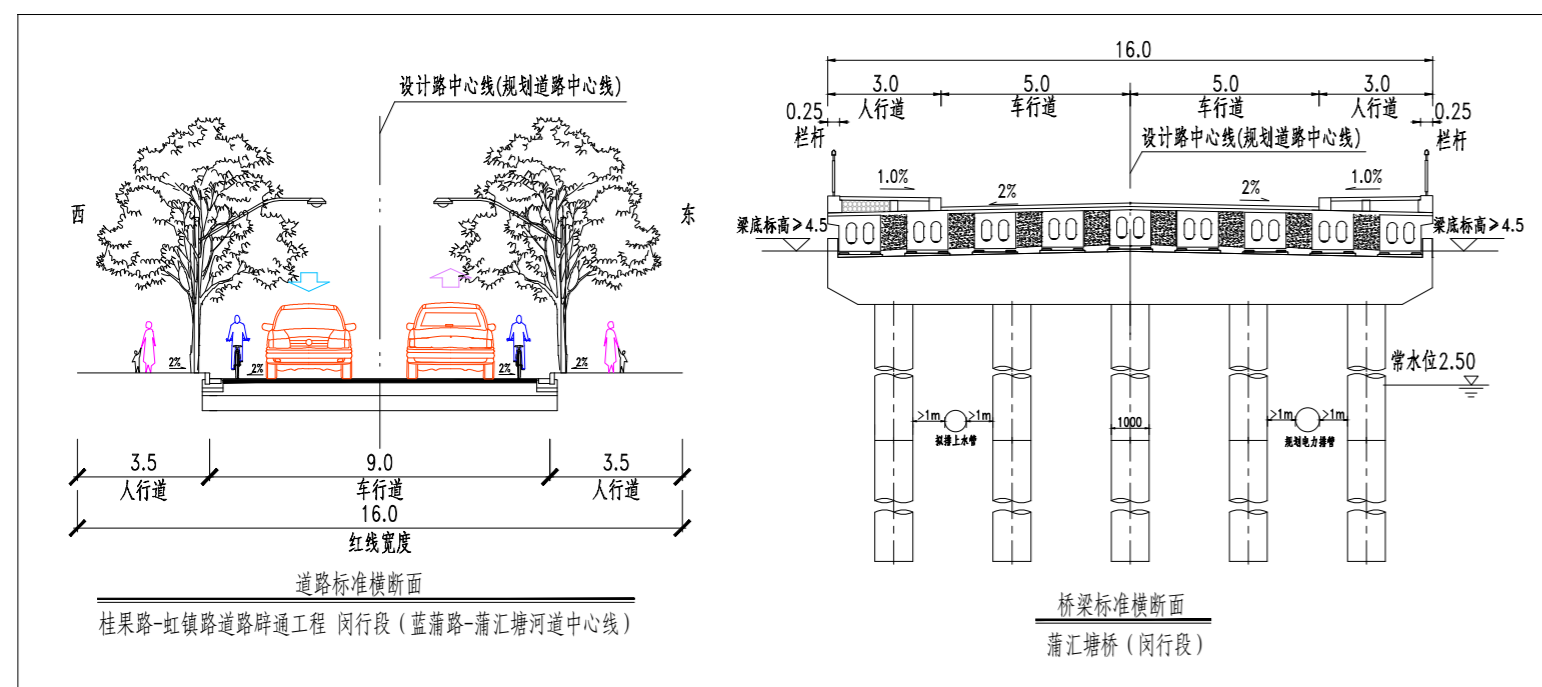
设计路中心线(规划道路中心线)

西

东

2%

2%

2%

2%

3.5
人行道

9.0
车行道

3.5
人行道

16.0
红线宽度

道路标准横断面

桂果路-虹镇路道路辟通工程 闵行段(蓝蒲路-蒲汇塘河道中心线)

16.0

3.0
人行道

5.0
车行道

5.0
车行道

3.0
人行道

0.25
栏杆

0.25
栏杆

设计路中心线(规划道路中心线)

1.0%

2%

2%

1.0%

梁底标高≥4.5

梁底标高≥4.5

常水位2.50

>1m

>1m

拟接上水管

1000

>1m

>1m

规划电力排管

桥梁标准横断面

蒲汇塘桥(闵行段)